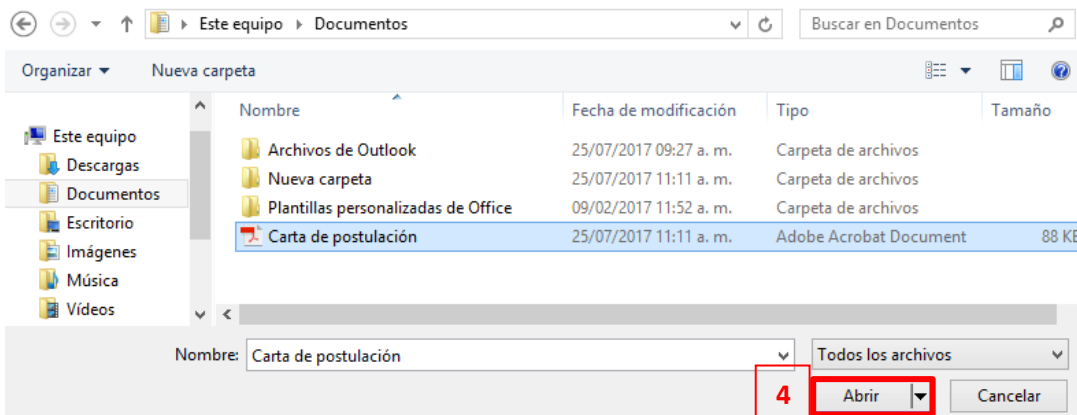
Este equipo › Documentos

Buscar en Documentos

Organizar ▾ Nueva carpeta

| Nombre | Fecha de modificación | Tipo | Tamaño |
|---|---|---|---|
| Archivos de Outlook | 25/07/2017 09:27 a. m. | Carpeta de archivos | |
| Nueva carpeta | 25/07/2017 11:11 a. m. | Carpeta de archivos | |
| Plantillas personalizadas de Office | 09/02/2017 11:52 a. m. | Carpeta de archivos | |
| Carta de postulación | 25/07/2017 11:11 a. m. | Adobe Acrobat Document | 88 K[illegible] |

Este equipo
Descargas
Documentos
Escritorio
Imágenes
Música
Vídeos

Nombre: Carta de postulación

Todos los archivos

4

Abrir

Cancelar